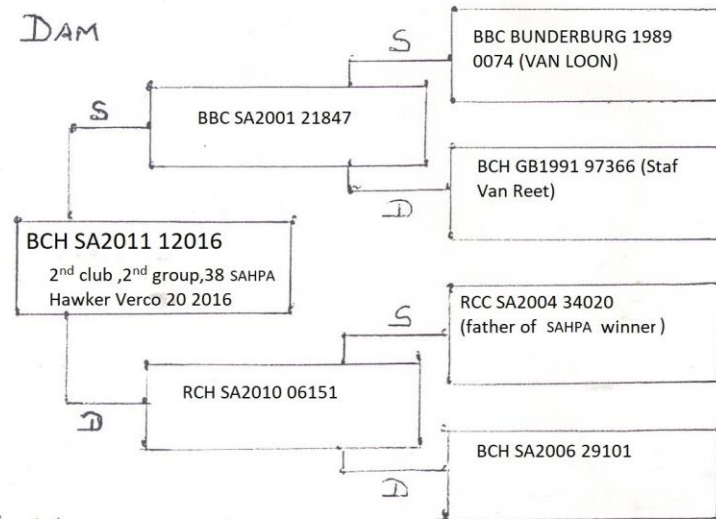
DAM

BCH SA2011 12016
2$^{nd}$ club ,2$^{nd}$ group,38 SAHPA
Hawker Verco 20 2016

S

BBC SA2001 21847

S

BBC BUNDERBURG 1989
0074 (VAN LOON)

D

BCH GB1991 97366 (Staf Van Reet)

D

RCH SA2010 06151

S

RCC SA2004 34020
(father of SAHPA winner )

D

BCH SA2006 29101